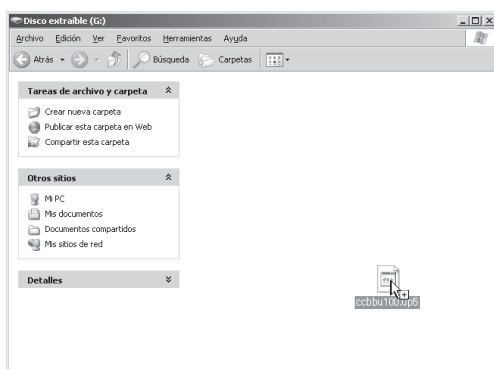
Disco extraíble (G:)

Archivo Edición Ver Favoritos Herramientas Ayuda

Atrás Búsqueda Carpetas

Tareas de archivo y carpeta

Crear nueva carpeta
Publicar esta carpeta en Web
Compartir esta carpeta

Otros sitios

Mi PC
Mis documentos
Documentos compartidos
Mis sitios de red

Detalles

ccbbu100.bp5